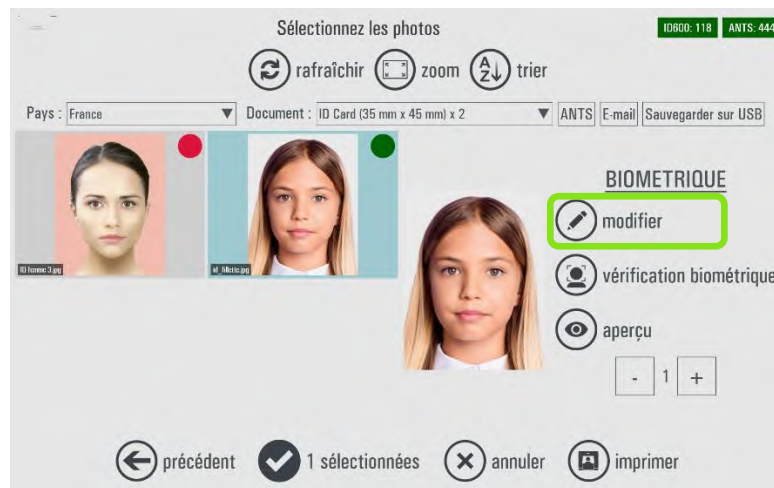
Sélectionnez les photos

ID600: 118 ANTS: 444

rafraîchir zoom trier

Pays : France

Document : ID Card (35 mm x 45 mm) x 2

ANTS E-mail Sauvegarder sur USB

ID femme 3.jpg

id_fillette.jpg

BIOMETRIQUE

modifier

vérification biométrique

aperçu

- 1 +

précédent 1 sélectionnées annuler imprimer